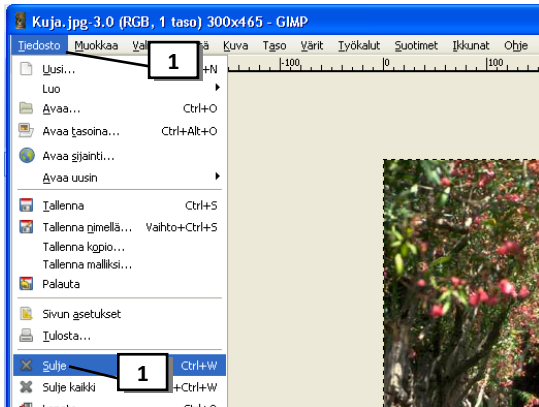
Kuja.jpg-3.0 (RGB, 1 taso) 300x465 - GIMP

Tiedosto Muokkaa Val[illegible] Kuva Taso Värit Työkalut Suotimet Ikkunat Ohje

1

-100 0 100

Uusi... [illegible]+N
Luo
Avaa... Ctrl+O
Avaa tasoina... Ctrl+Alt+O
Avaa sijainti...
Avaa uusin
Tallenna Ctrl+S
Tallenna nimellä... Vaihto+Ctrl+S
Tallenna kopio...
Tallenna malliksi...
Palauta
Sivun asetukset
Tulosta...
Sulje Ctrl+W
Sulje kaikki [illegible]+Ctrl+W

1